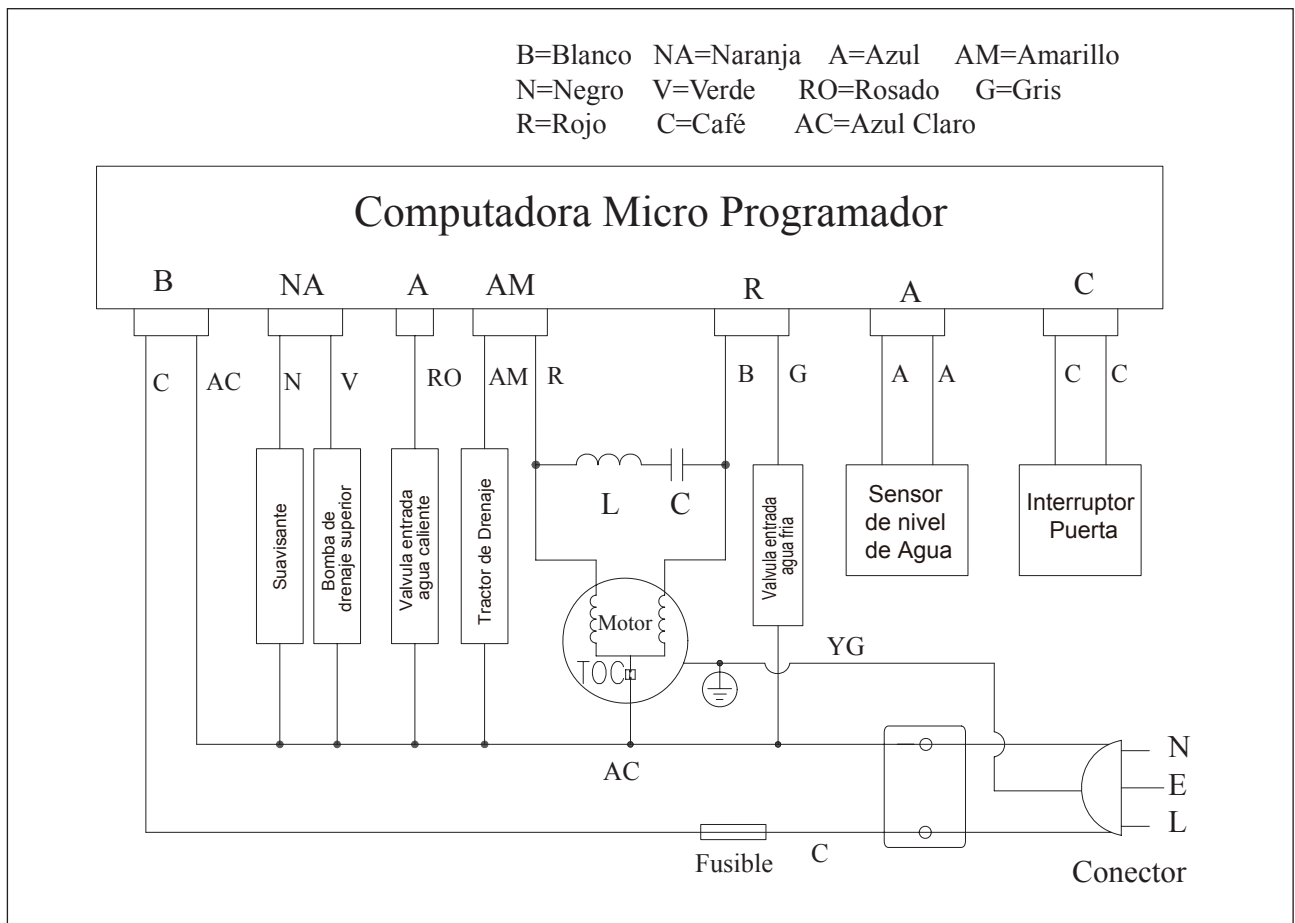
B=Blanco NA=Naranja A=Azul AM=Amarillo
N=Negro V=Verde RO=Rosado G=Gris
R=Rojo C=Café AC=Azul Claro

Computadora Micro Programador

B NA A AM R A C

C AC N V RO AM R B G A A C C

Suavisante

Bomba de drenaje superior

Valvula entrada agua caliente

Tractor de Drenaje

L C

Motor

TOC

Valvula entrada agua fria

Sensor de nivel de Agua

Interruptor Puerta

YG

AC

N
E
L

Fusible C

Conector